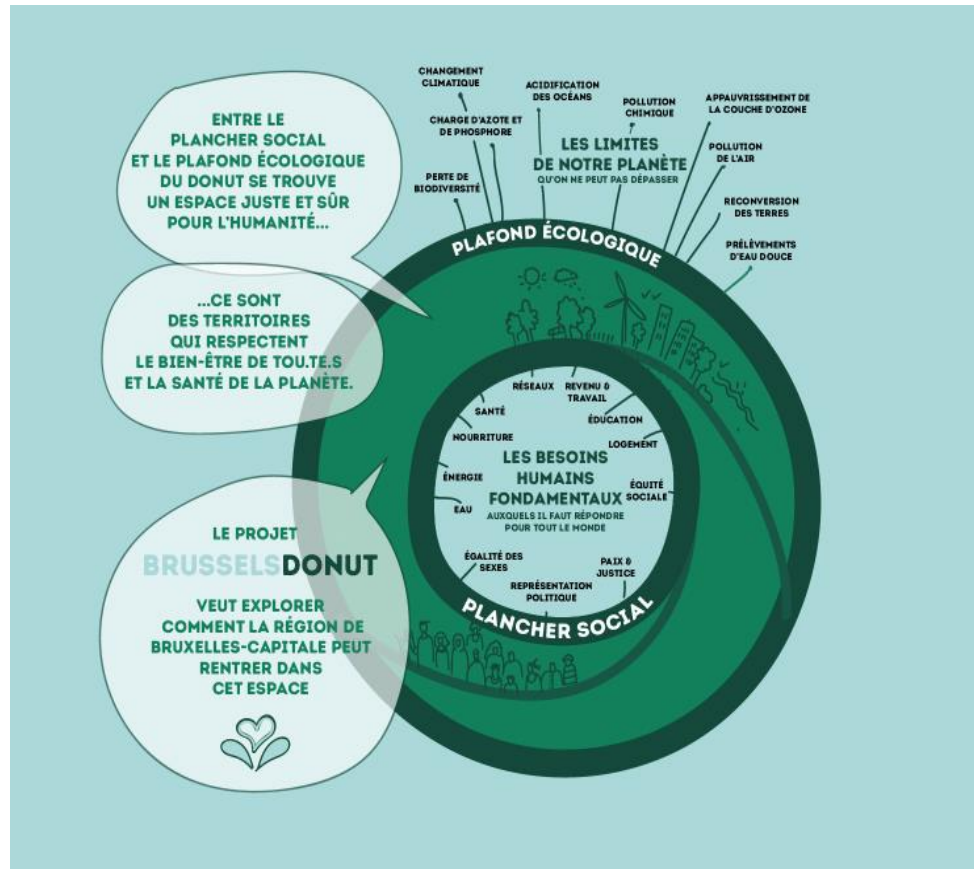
ENTRE LE PLANCHER SOCIAL ET LE PLAFOND ÉCOLOGIQUE DU DONUT SE TROUVE UN ESPACE JUSTE ET SÛR POUR L'HUMANITÉ...

...CE SONT DES TERRITOIRES QUI RESPECTENT LE BIEN-ÊTRE DE TOU.TE.S ET LA SANTÉ DE LA PLANÈTE.

LE PROJET BRUSSELSDONUT

VEUT EXPLORER COMMENT LA RÉGION DE BRUXELLES-CAPITALE PEUT RENTRER DANS CET ESPACE

CHANGEMENT CLIMATIQUE

ACIDIFICATION DES OCÉANS

POLLUTION CHIMIQUE

APPAUVRISSEMENT DE LA COUCHE D'OZONE

CHARGE D'AZOTE ET DE PHOSPHORE

PERTE DE BIODIVERSITÉ

LES LIMITES DE NOTRE PLANÈTE

QU'ON NE PEUT PAS DÉPASSER

POLLUTION DE L'AIR

RECONVERSION DES TERRES

PRÉLÈVEMENTS D'EAU DOUCE

PLAFOND ÉCOLOGIQUE

RÉSEAUX

REVENU & TRAVAIL

SANTÉ

ÉDUCATION

NOURRITURE

LOGEMENT

ÉNERGIE

LES BESOINS HUMAINS FONDAMENTAUX

AUXQUELS IL FAUT RÉPONDRE POUR TOUT LE MONDE

ÉQUITÉ SOCIALE

EAU

ÉGALITÉ DES SEXES

PAIX & JUSTICE

REPRÉSENTATION POLITIQUE

PLANCHER SOCIAL